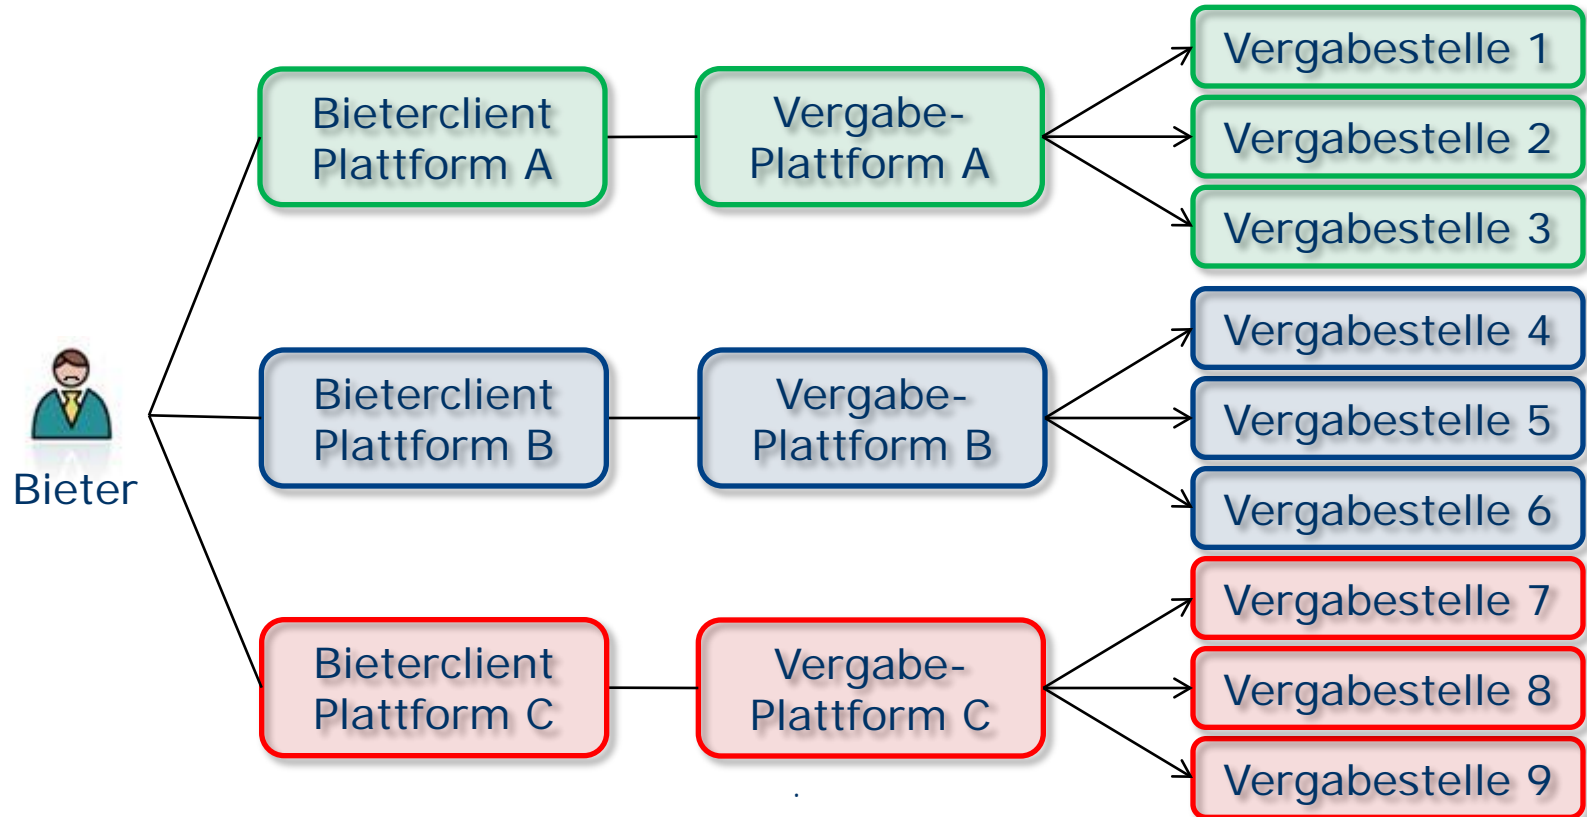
Bieter

Bieterclient Plattform A

Vergabe-Plattform A

Vergabestelle 1

Vergabestelle 2

Vergabestelle 3

Bieterclient Plattform B

Vergabe-Plattform B

Vergabestelle 4

Vergabestelle 5

Vergabestelle 6

Bieterclient Plattform C

Vergabe-Plattform C

Vergabestelle 7

Vergabestelle 8

Vergabestelle 9